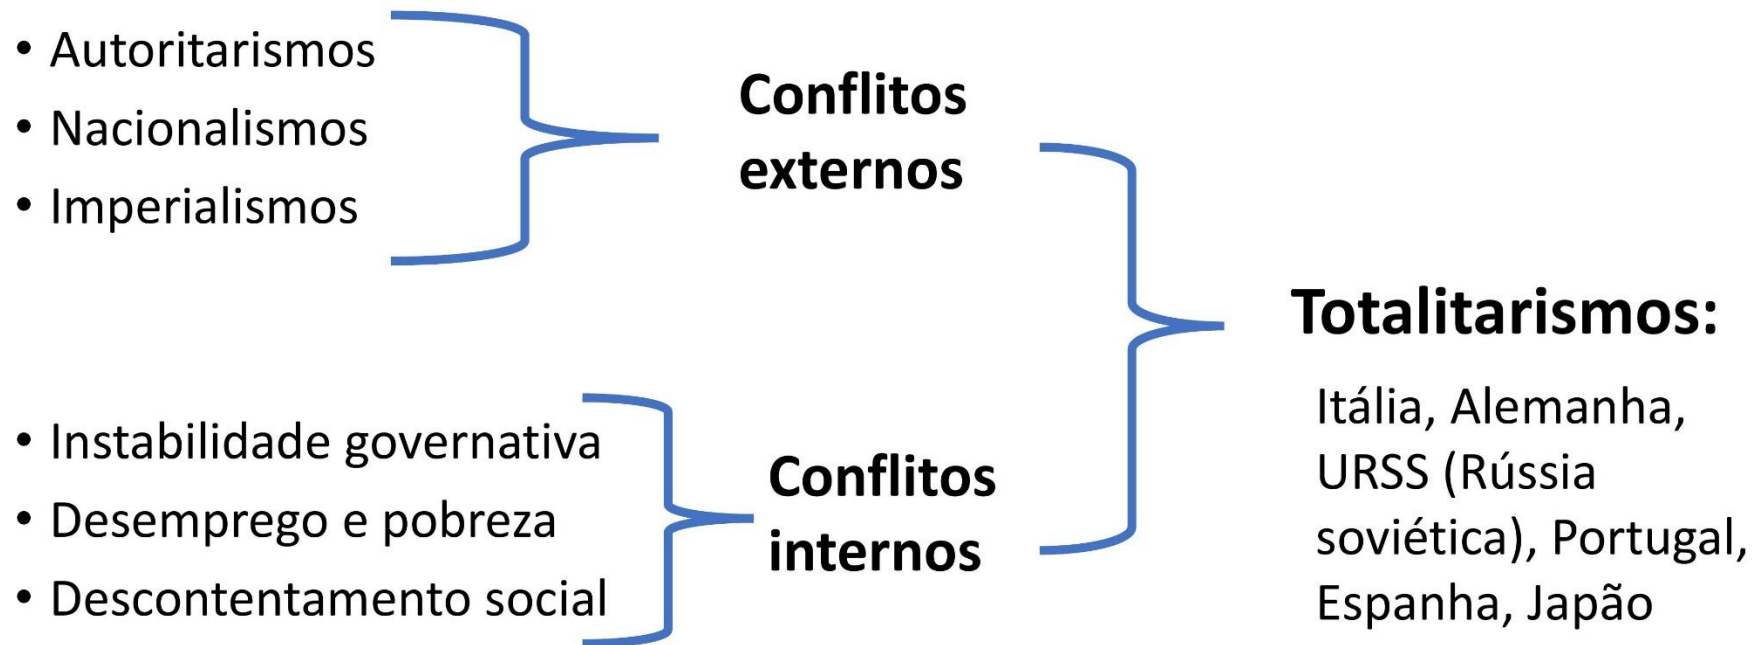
• Autoritarismos
• Nacionalismos
• Imperialismos

Conflitos externos

• Instabilidade governativa
• Desemprego e pobreza
• Descontentamento social

Conflitos internos

Totalitarismos:

Itália, Alemanha, URSS (Rússia soviética), Portugal, Espanha, Japão